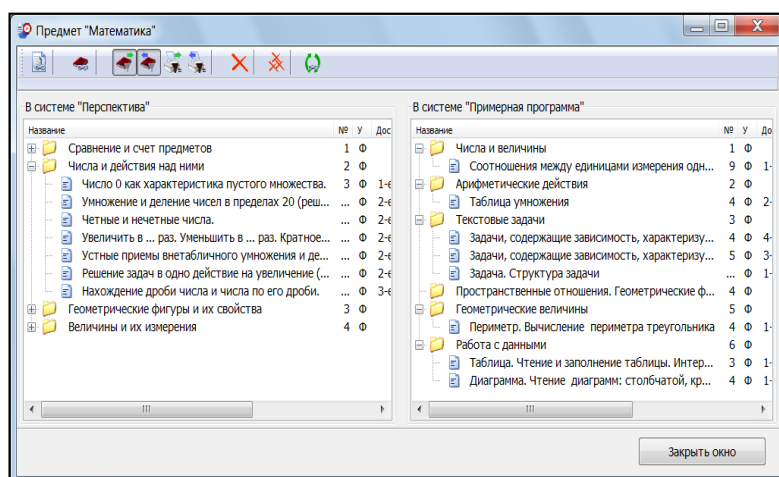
Предмет "Математика"

В системе "Перспектива"

| Название | № | У | Дос |
|---|---|---|---|
| Сравнение и счет предметов | 1 | Ф | |
| Числа и действия над ними | 2 | Ф | |
| Число 0 как характеристика пустого множества. | 3 | Ф | 1-е |
| Умножение и деление чисел в пределах 20 (реш... | ... | Ф | 2-е |
| Четные и нечетные числа. | ... | Ф | 2-е |
| Увеличить в ... раз. Уменьшить в ... раз. Кратное... | ... | Ф | 2-е |
| Устные приемы внетабличного умножения и де... | ... | Ф | 2-е |
| Решение задач в одно действие на увеличение (... | ... | Ф | 1-е |
| Нахождение дроби числа и числа по его дроби. | ... | Ф | 3-е |
| Геометрические фигуры и их свойства | 3 | Ф | |
| Величины и их измерения | 4 | Ф | |

В системе "Примерная программа"

| Название | № | У | До |
|---|---|---|---|
| Числа и величины | 1 | Ф | |
| Соотношения между единицами измерения одн... | 9 | Ф | 1- |
| Арифметические действия | 2 | Ф | |
| Таблица умножения | 4 | Ф | 2- |
| Текстовые задачи | 3 | Ф | |
| Задачи, содержащие зависимость, характеризу... | 4 | Ф | 4- |
| Задачи, содержащие зависимость, характеризу... | 5 | Ф | 3- |
| Задача. Структура задачи | ... | Ф | 1- |
| Пространственные отношения. Геометрические ф... | 4 | Ф | |
| Геометрические величины | 5 | Ф | |
| Периметр. Вычисление периметра треугольника | 4 | Ф | 1- |
| Работа с данными | 6 | Ф | |
| Таблица. Чтение и заполнение таблицы. Интер... | 3 | Ф | 1- |
| Диаграмма. Чтение диаграмм: столбчатой, кр... | 4 | Ф | 1- |

Закрыть окно